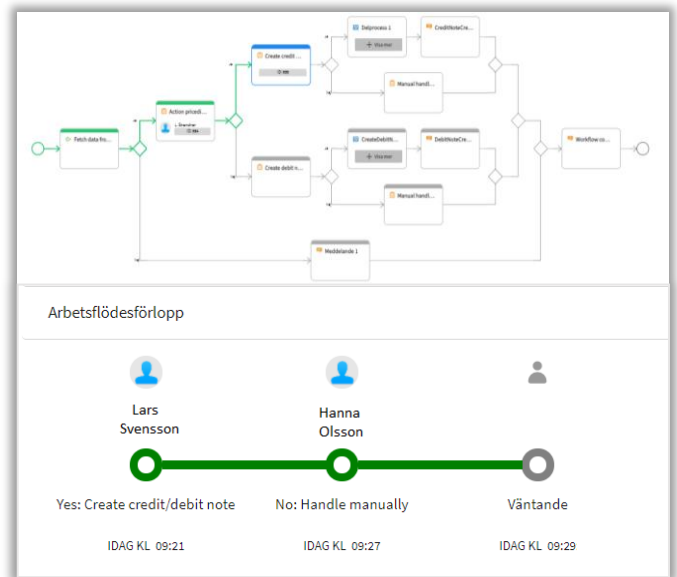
Fetch data fro...

Action pricedi...

Create credit ...

Delprocess 1

Visa mer

CreditNoteCre...

Manual handl...

Create debit n...

CreateDebitt...

Visa mer

DebitNoteCre...

Manual handl...

Meddelande 1

Workflow co...

Arbetsflödesförlopp

Lars Svensson

Hanna Olsson

Yes: Create credit/debit note

No: Handle manually

Väntande

IDAG KL 09:21

IDAG KL 09:27

IDAG KL 09:29